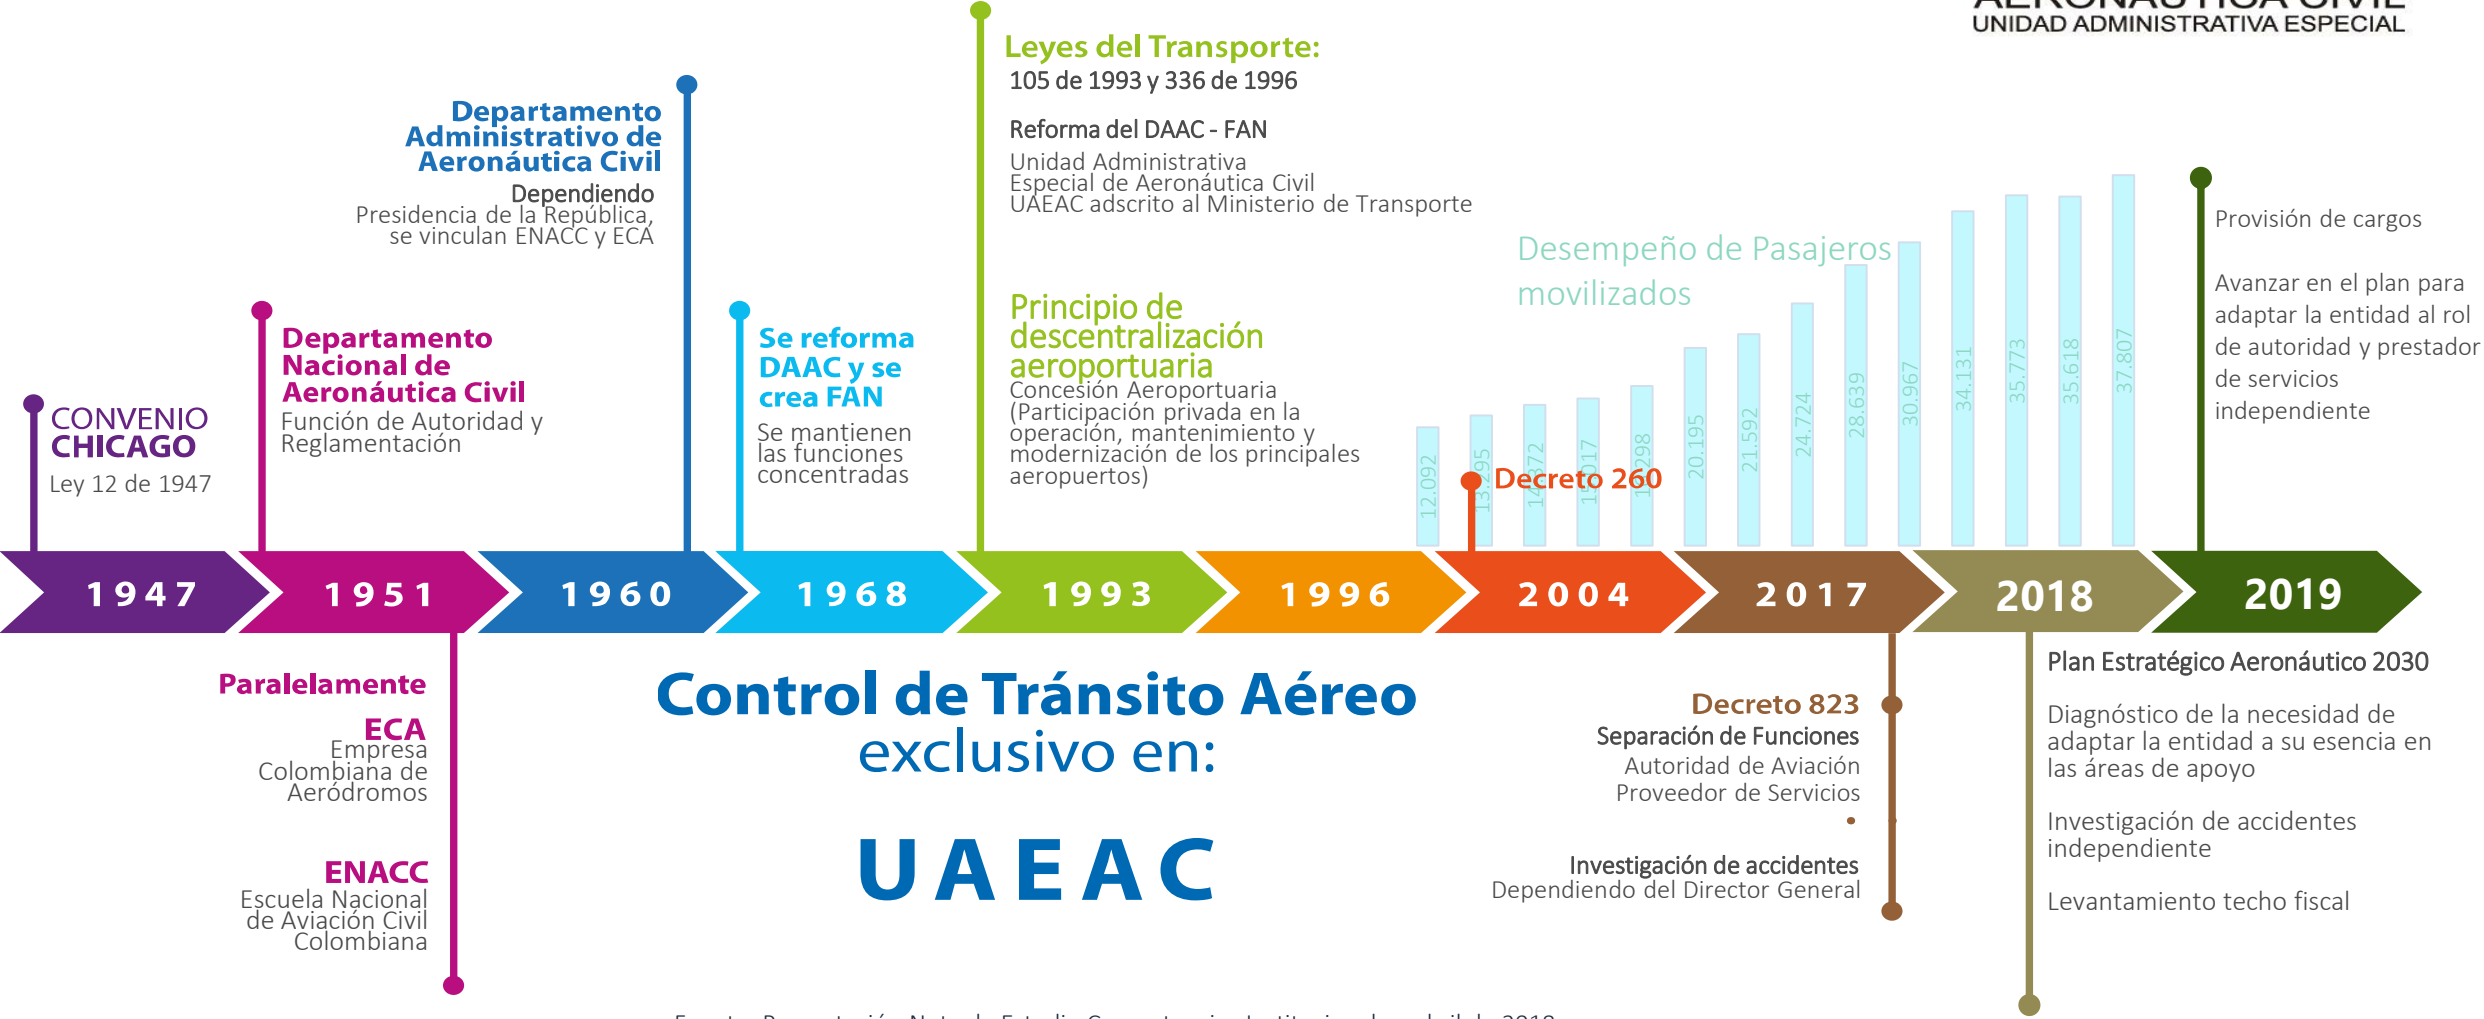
UNIDAD ADMINISTRATIVA ESPECIAL

CONVENIO CHICAGO
Ley 12 de 1947

Departamento Nacional de Aeronáutica Civil
Función de Autoridad y Reglamentación

Departamento Administrativo de Aeronáutica Civil
Dependiendo
Presidencia de la República, se vinculan ENACC y ECA

Se reforma DAAC y se crea FAN
Se mantienen las funciones concentradas

Leyes del Transporte:
105 de 1993 y 336 de 1996

Reforma del DAAC - FAN
Unidad Administrativa Especial de Aeronáutica Civil
UAEAC adscrito al Ministerio de Transporte

Principio de descentralización aeroportuaria
Concesión Aeroportuaria (Participación privada en la operación, mantenimiento y modernización de los principales aeropuertos)

Desempeño de Pasajeros movilizados

12.092
13.295
14.372
15.017
15.298
20.195
21.592
24.724
28.639
30.967
34.131
35.773
35.618
37.807

Decreto 260

Provisión de cargos

Avanzar en el plan para adaptar la entidad al rol de autoridad y prestador de servicios independiente

1947
1951
1960
1968
1993
1996
2004
2017
2018
2019

Paralelamente
ECA
Empresa Colombiana de Aeródromos

ENACC
Escuela Nacional de Aviación Civil Colombiana

Control de Tránsito Aéreo exclusivo en:
UAEAC

Decreto 823
Separación de Funciones
Autoridad de Aviación
Proveedor de Servicios

Investigación de accidentes
Dependiendo del Director General

Plan Estratégico Aeronáutico 2030

Diagnóstico de la necesidad de adaptar la entidad a su esencia en las áreas de apoyo

Investigación de accidentes independiente

Levantamiento techo fiscal

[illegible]